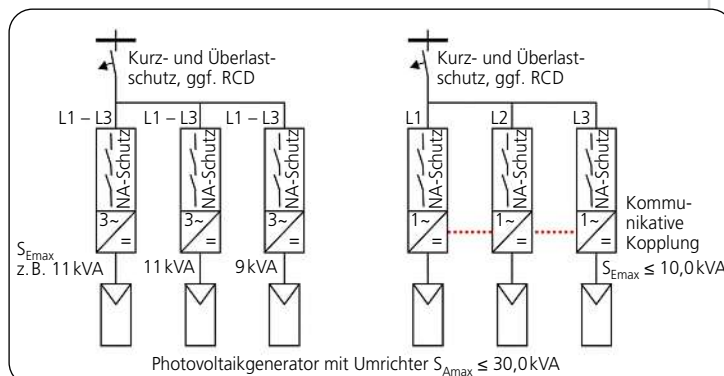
Kurz- und Überlastschutz, ggf. RCD

Kurz- und Überlastschutz, ggf. RCD

L1 – L3

L1 – L3

L1 – L3

L1

L2

L3

NA-Schutz

NA-Schutz

NA-Schutz

NA-Schutz

NA-Schutz

NA-Schutz

3~ =

3~ =

3~ =

1~ =

1~ =

1~ =

Kommunikative Kopplung

$S_{Emax}$ z. B. 11 kVA

11 kVA

9 kVA

$S_{Emax} \leq 10{,}0$ kVA

Photovoltaikgenerator mit Umrichter $S_{Amax} \leq 30{,}0$ kVA